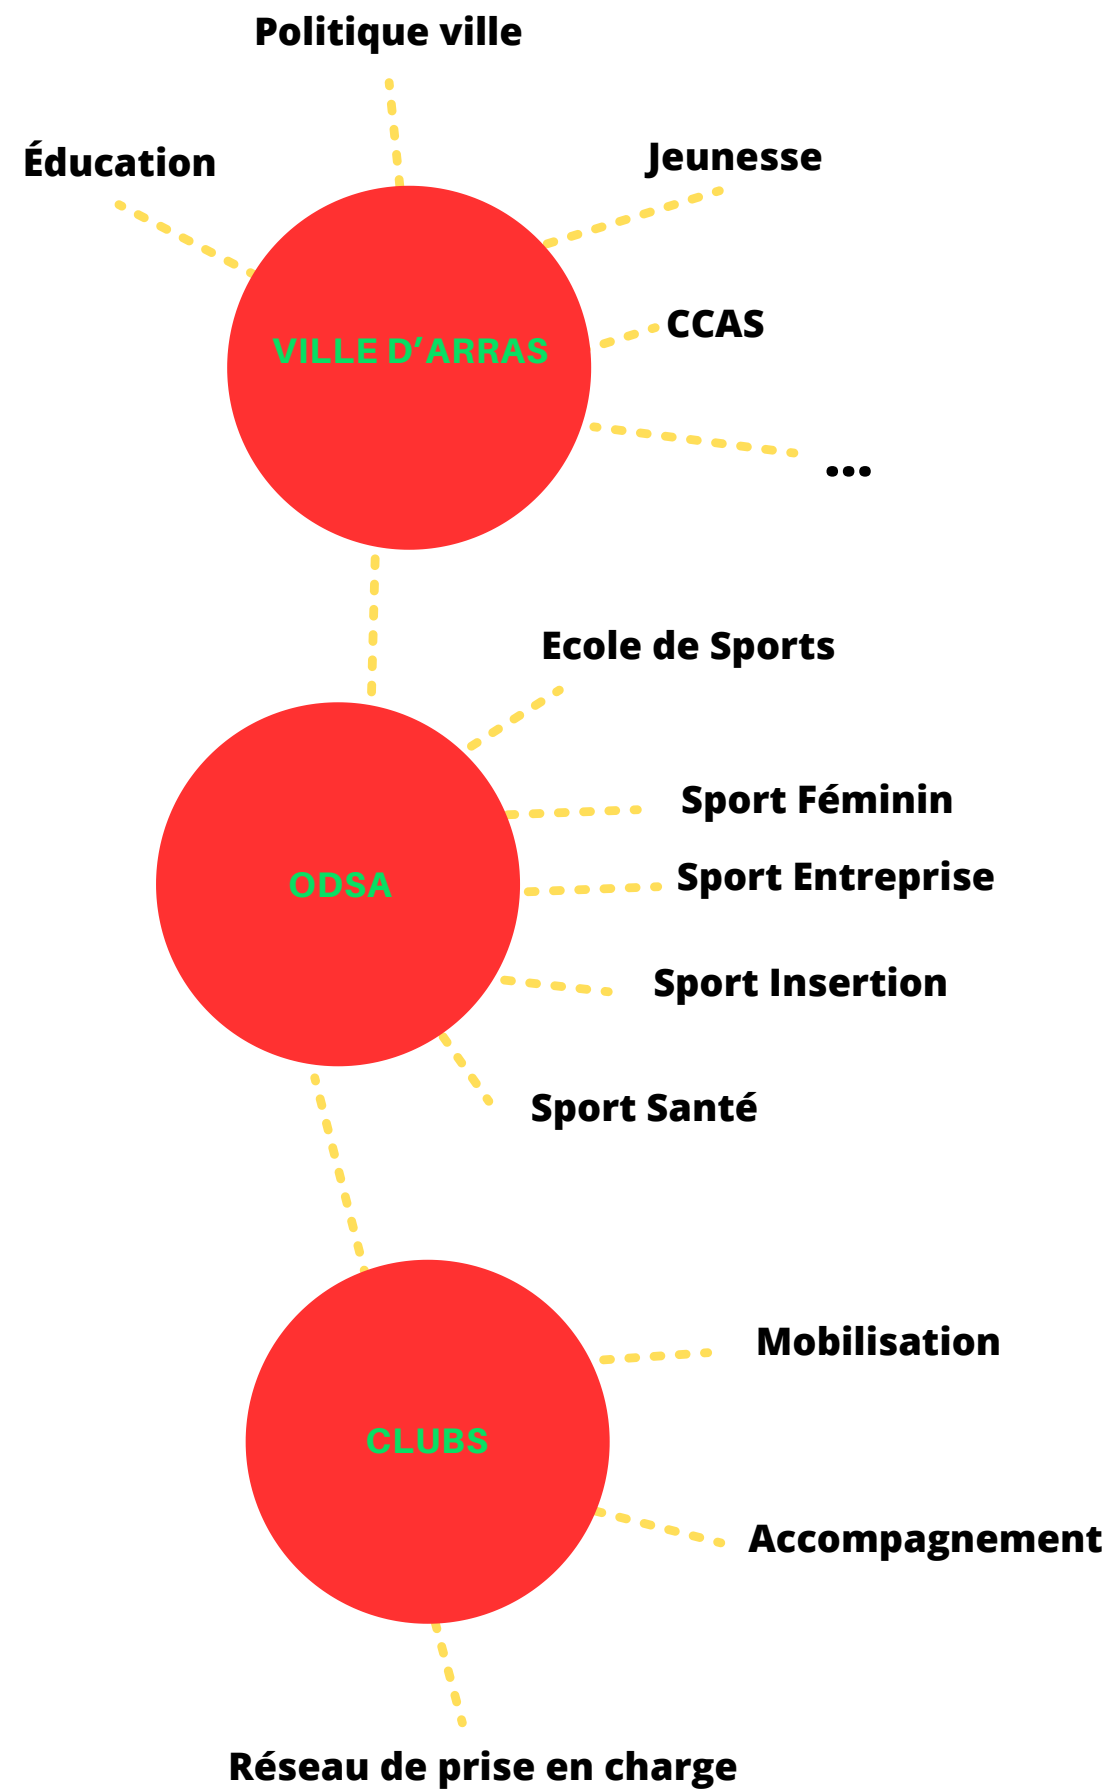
Politique ville

Éducation

Jeunesse

VILLE D’ARRAS

CCAS

...

Ecole de Sports

Sport Féminin

ODSA

Sport Entreprise

Sport Insertion

Sport Santé

Mobilisation

CLUBS

Accompagnement

Réseau de prise en charge